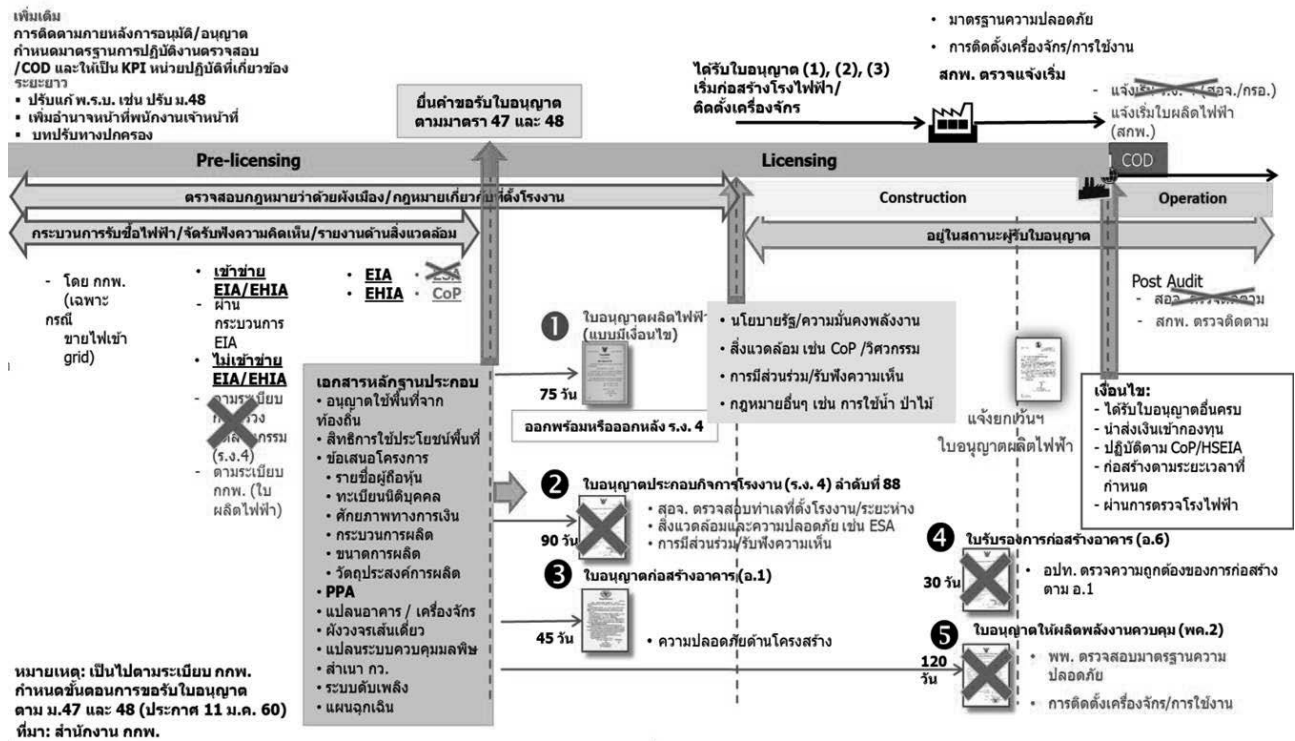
เพิ่มเติม
การติดตามภายหลังการอนุมัติ/อนุญาต
กำหนดมาตรฐานการปฏิบัติงานตรวจสอบ
/COD และให้เป็น KPI หน่วยปฏิบัติที่เกี่ยวข้อง
ระยะยาว
▪ ปรับแก้ พ.ร.บ. เช่น ปรับ ม.48
▪ เพิ่มอำนาจหน้าที่พนักงานเจ้าหน้าที่
▪ บทปรับทางปกครอง

ยื่นคำขอรับใบอนุญาต ตามมาตรา 47 และ 48

ได้รับใบอนุญาต (1), (2), (3)
เริ่มก่อสร้างโรงไฟฟ้า/
ติดตั้งเครื่องจักร

• มาตรฐานความปลอดภัย
• การติดตั้งเครื่องจักร/การใช้งาน
สกพ. ตรวจแจ้งเริ่ม

- แจ้งเริ่ม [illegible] (สอจ./กรอ.)
- แจ้งเริ่มใบผลิตไฟฟ้า (สกพ.)

Pre-licensing
Licensing
COD

ตรวจสอบกฎหมายว่าด้วยผังเมือง/กฎหมายเกี่ยวกับที่ตั้งโรงงาน
Construction
Operation
กระบวนการรับซื้อไฟฟ้า/จัดรับฟังความคิดเห็น/รายงานด้านสิ่งแวดล้อม
อยู่ในสถานะผู้รับใบอนุญาต

- โดย กกพ. (เฉพาะกรณี ขายไฟเข้า grid)

• เข้าข่าย EIA/EHIA
- ผ่านกระบวนการ EIA
• ไม่เข้าข่าย EIA/EHIA
- ตามระเบียบ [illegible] (ร.ง.4)
- ตามระเบียบ กกพ. (ใบผลิตไฟฟ้า)

• EIA • ESA
• EHIA • CoP

❶ ใบอนุญาตผลิตไฟฟ้า (แบบมีเงื่อนไข)
75 วัน
ออกพร้อมหรือออกหลัง ร.ง. 4

• นโยบายรัฐ/ความมั่นคงพลังงาน
• สิ่งแวดล้อม เช่น CoP /วิศวกรรม
• การมีส่วนร่วม/รับฟังความเห็น
• กฎหมายอื่นๆ เช่น การใช้น้ำ ป่าไม้

แจ้งยกเว้นฯ
ใบอนุญาตผลิตไฟฟ้า

Post Audit
- สอจ. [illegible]
- สกพ. ตรวจติดตาม

เงื่อนไข:
- ได้รับใบอนุญาตอื่นครบ
- นำส่งเงินเข้ากองทุน
- ปฏิบัติตาม CoP/HSEIA
- ก่อสร้างตามระยะเวลาที่กำหนด
- ผ่านการตรวจโรงไฟฟ้า

เอกสารหลักฐานประกอบ
• อนุญาตใช้พื้นที่จากท้องถิ่น
• สิทธิการใช้ประโยชน์พื้นที่
• ข้อเสนอโครงการ
• รายชื่อผู้ถือหุ้น
• ทะเบียนนิติบุคคล
• ศักยภาพทางการเงิน
• กระบวนการผลิต
• ขนาดการผลิต
• วัตถุประสงค์การผลิต
• PPA
• แปลนอาคาร / เครื่องจักร
• ผังวงจรเส้นเดี่ยว
• แปลนระบบควบคุมมลพิษ
• สำเนา กว.
• ระบบดับเพลิง
• แผนฉุกเฉิน

❷ ใบอนุญาตประกอบกิจการโรงงาน (ร.ง. 4) ลำดับที่ 88
90 วัน
• สอจ. ตรวจสอบทำเลที่ตั้งโรงงาน/ระยะห่าง
• สิ่งแวดล้อมและความปลอดภัย เช่น ESA
• การมีส่วนร่วม/รับฟังความเห็น

❸ ใบอนุญาตก่อสร้างอาคาร (อ.1)
45 วัน
• ความปลอดภัยด้านโครงสร้าง

❹ ใบรับรองการก่อสร้างอาคาร (อ.6)
30 วัน
• อปท. ตรวจความถูกต้องของการก่อสร้างตาม อ.1

❺ ใบอนุญาตให้ผลิตพลังงานควบคุม (พค.2)
120 วัน
• พพ. ตรวจสอบมาตรฐานความปลอดภัย
• การติดตั้งเครื่องจักร/การใช้งาน

หมายเหตุ: เป็นไปตามระเบียบ กกพ. กำหนดขั้นตอนการขอรับใบอนุญาต ตาม ม.47 และ 48 (ประกาศ 11 ม.ค. 60)
ที่มา: สำนักงาน กกพ.